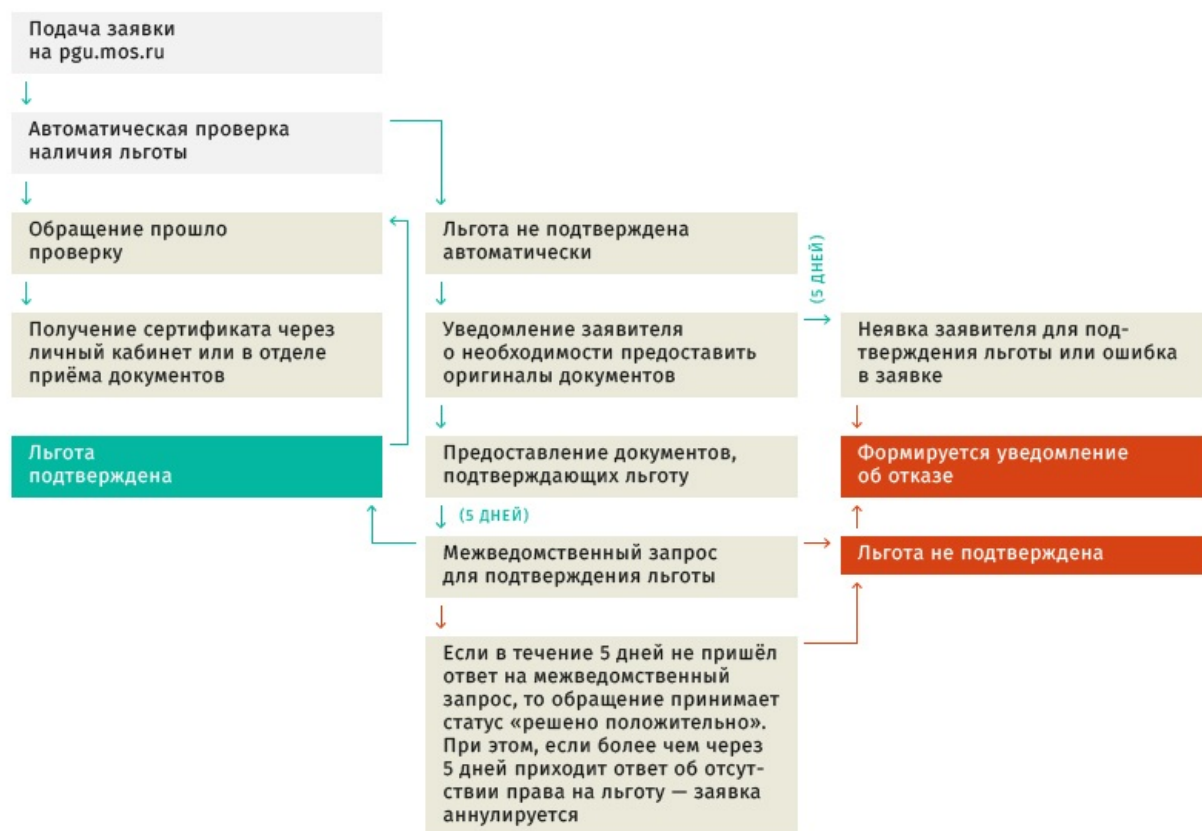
Подача заявки на pgu.mos.ru

Автоматическая проверка наличия льготы

Обращение прошло проверку

Получение сертификата через личный кабинет или в отделе приёма документов

Льгота подтверждена

Льгота не подтверждена автоматически

Уведомление заявителя о необходимости предоставить оригиналы документов

Предоставление документов, подтверждающих льготу

(5 ДНЕЙ)

Межведомственный запрос для подтверждения льготы

Если в течение 5 дней не пришёл ответ на межведомственный запрос, то обращение принимает статус «решено положительно». При этом, если более чем через 5 дней приходит ответ об отсутствии права на льготу — заявка аннулируется

(5 ДНЕЙ)

Неявка заявителя для подтверждения льготы или ошибка в заявке

Формируется уведомление об отказе

Льгота не подтверждена